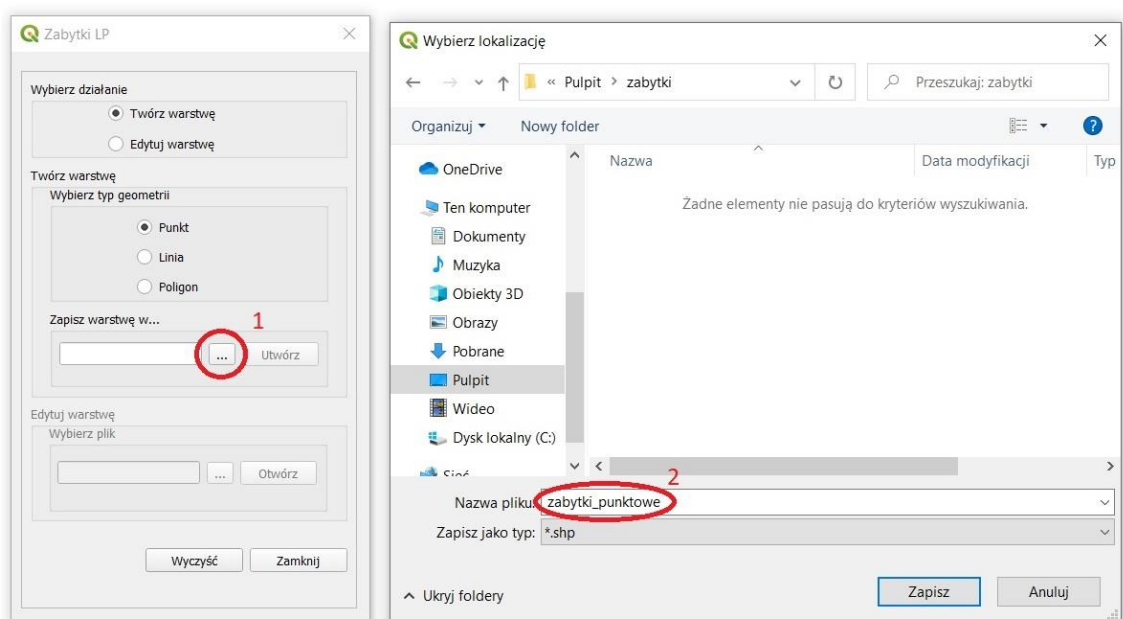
Zabytki LP

Wybierz działanie
Twórz warstwę
Edytuj warstwę

Twórz warstwę
Wybierz typ geometrii
Punkt
Linia
Poligon

Zapisz warstwę w...
1
...
Utwórz

Edytuj warstwę
Wybierz plik
...
Otwórz

Wyczyść
Zamknij

Wybierz lokalizację

« Pulpit > zabytki
Przeszukaj: zabytki

Organizuj ▾
Nowy folder

OneDrive
Ten komputer
Dokumenty
Muzyka
Obiekty 3D
Obrazy
Pobrane
Pulpit
Wideo
Dysk lokalny (C:)
Sieć

Nazwa
Data modyfikacji
Typ

Żadne elementy nie pasują do kryteriów wyszukiwania.

2
Nazwa pliku: zabytki_punktowe
Zapisz jako typ: *.shp

Ukryj foldery
Zapisz
Anuluj